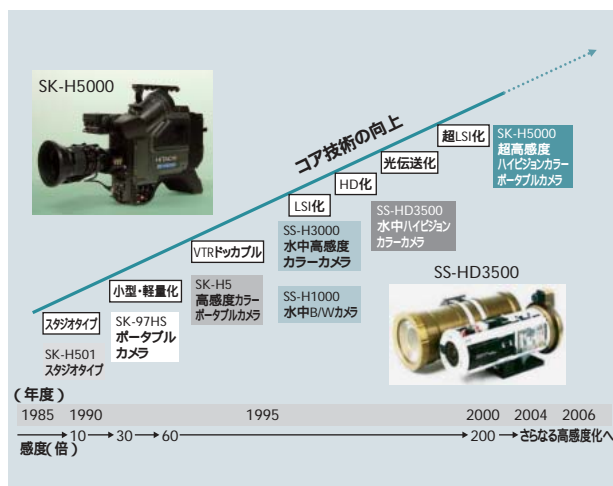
SK-H5000

コア技術の向上

超LSI化

SK-H5000
超高感度
ハイビジョンカラー
ポータブルカメラ

光伝送化

HD化

SS-HD3500
水中ハイビジョン
カラーカメラ

LSI化

SS-H3000
水中高感度
カラーカメラ

VTRドッカブル

SK-H5
高感度カラー
ポータブルカメラ

SS-H1000
水中B/Wカメラ

SS-HD3500

小型・軽量化

SK-97HS
ポータブル
カメラ

スタジオタイプ

SK-H501
スタジオタイプ

（年度）

| 1985 | 1990 | 1995 | 2000 | 2004 | 2006 |
|---|---|---|---|---|---|

感度（倍） → 10 → 30 → 60 → 200 → さらなる高感度化へ